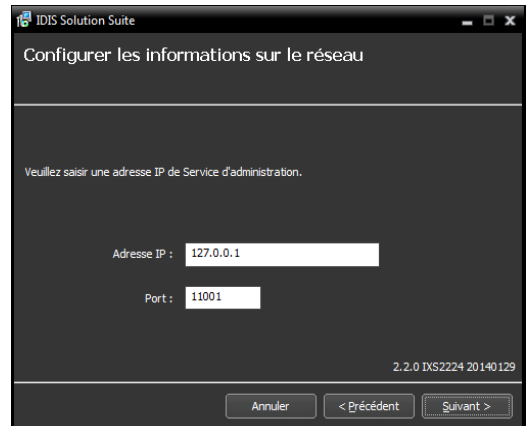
IDIS Solution Suite

Configurer les informations sur le réseau

Veuillez saisir une adresse IP de Service d'administration.

Adresse IP : 127.0.0.1

Port : 11001

2.2.0 IXS2224 20140129

Annuler

< Précédent

Suivant >